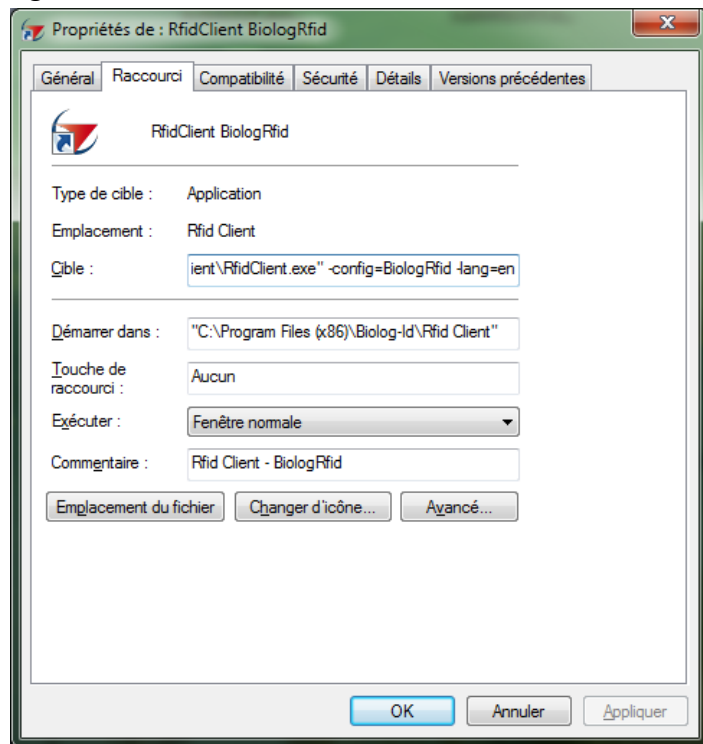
Propriétés de : RfidClient BiologRfid

Général | Raccourci | Compatibilité | Sécurité | Détails | Versions précédentes

RfidClient BiologRfid

Type de cible : Application

Emplacement : Rfid Client

Cible : ient\RfidClient.exe" -config=BiologRfid -lang=en

Démarrer dans : "C:\Program Files (x86)\Biolog-Id\Rfid Client"

Touche de raccourci : Aucun

Exécuter : Fenêtre normale

Commentaire : Rfid Client - BiologRfid

Emplacement du fichier | Changer d'icône... | Avancé...

OK | Annuler | Appliquer